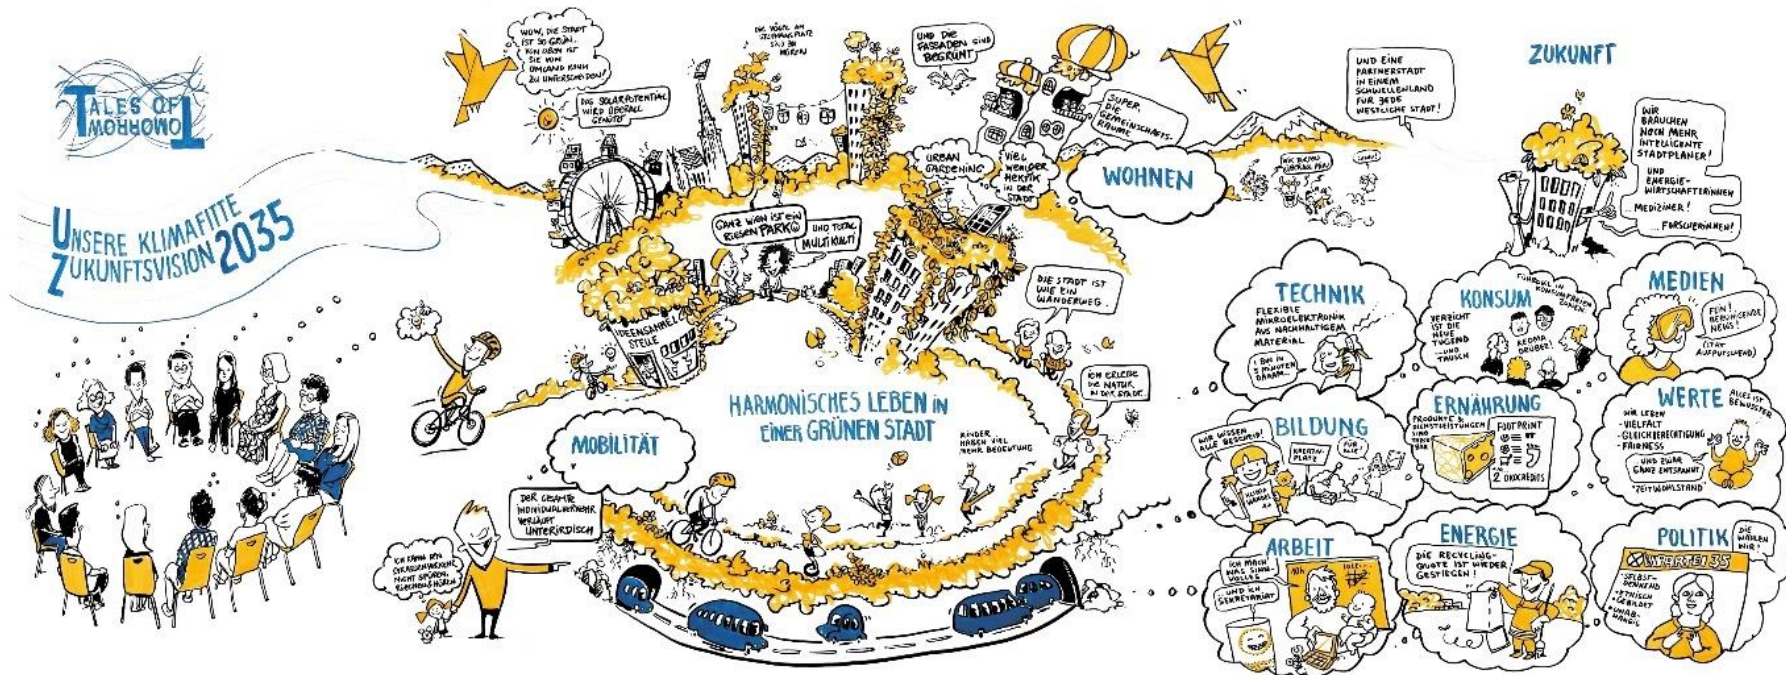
TALES OF TOMORROW

UNSERE KLIMAFITTE ZUKUNFTSVISION 2035

WOW, DIE STADT IST SO GRÜN. VON OBEN IST SIE VOM UMLAND KAUM ZU UNTERSCHEIDEN!

DAS SOLARPOTENTIAL WIRD ÜBERALL GENUTZT

DIE VÖGEL AM STEPHANSPLATZ SIND ZU HÖREN

UND DIE FASSADEN SIND BEGRÜNT

SUPER, DIE GEMEINSCHAFTSRÄUME

URBAN GARDENING

VIEL WENIGER HEKTIK IN DER STADT

WOHNEN

UND EINE PARTNERSTADT IN EINEM SCHWELLENLAND FÜR JEDE WESTLICHE STADT!

ZUKUNFT

WIR BRAUCHEN NOCH MEHR INTELLIGENTE STADTPLANER! UND ENERGIEWIRTSCHAFTERINNEN MEDIZINER! FORSCHERINNEN!

GANZ WIEN IST EIN RIESEN PARK

UND TOTAL MULTIKULTI

IDEENSAMMELSTELLE

DIE STADT IST WIE EIN WANDERWEG.

ICH ERLEBE DIE NATUR IN DER STADT.

HARMONISCHES LEBEN IN EINER GRÜNEN STADT

KINDER HABEN VIEL MEHR BEDEUTUNG

MOBILITÄT

DER GESAMTE INDIVIDUALVERKEHR VERLÄUFT UNTERIRDISCH

ICH KANN DEN STRASSENVERKEHR NICHT SPÜREN, RIECHEN & HÖREN

TECHNIK

FLEXIBLE MIKROELEKTRONIK AUS NACHHALTIGEM MATERIAL

BIN IN 5 MINUTEN DAHEIM

KONSUM

VERZICHT IST DIE NEUE TUGEND ...UND TAUSCH

KEINE DRÜBER!

MEDIEN

FEIN! BERUHIGENDE NEWS!

(STATT AUFPUTSCHEND)

BILDUNG

WIR WISSEN ALLE BESCHEID!

KREATIVPLATZ

FÜR ALLE!

ERNÄHRUNG

PRODUKTE & DIENSTLEISTUNGEN SIND TRACKBAR

FOOTPRINT

2 ÖKOCREDITS

WERTE

ALLES IST BEWUSSTER

WIR LEBEN - VIELFALT - GLEICHBERECHTIGUNG - FAIRNESS

UND ZWAR GANZ ENTSPANNT

"ZEITWOHLSTAND"

ARBEIT

ICH MACH' WAS SINNVOLLES

UND ICH SEKRETARIAT

ENERGIE

DIE RECYCLINGQUOTE IST WIEDER GESTIEGEN!

POLITIK

DIE WÄHLEN WIR!

PARTEI 35

-SELBSTDENKEND -ETHISCH GEBILDET -UNABHÄNGIG